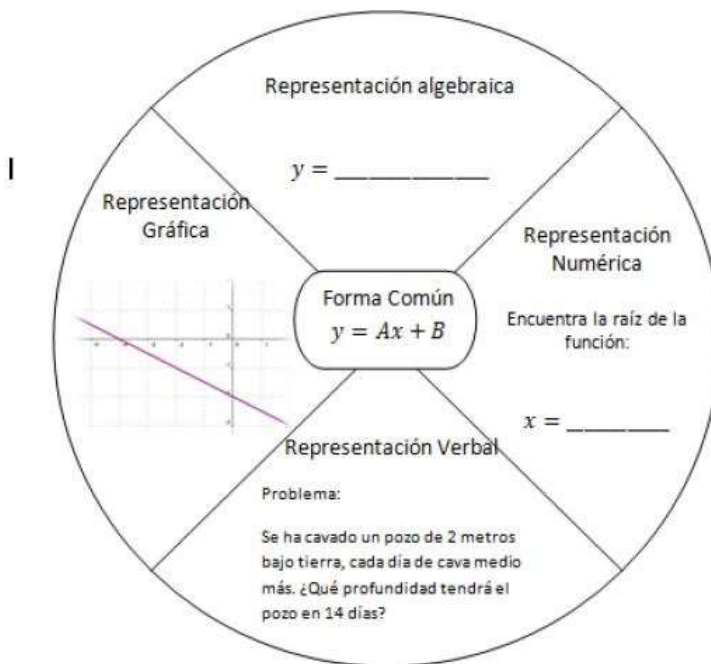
I

Representación algebraica

$y =$ ____________

Representación Gráfica

Representación Numérica

Forma Común
$y = Ax + B$

Encuentra la raíz de la función:

$x =$ ________

Representación Verbal

Problema:

Se ha cavado un pozo de 2 metros bajo tierra, cada día de cava medio más. ¿Qué profundidad tendrá el pozo en 14 días?